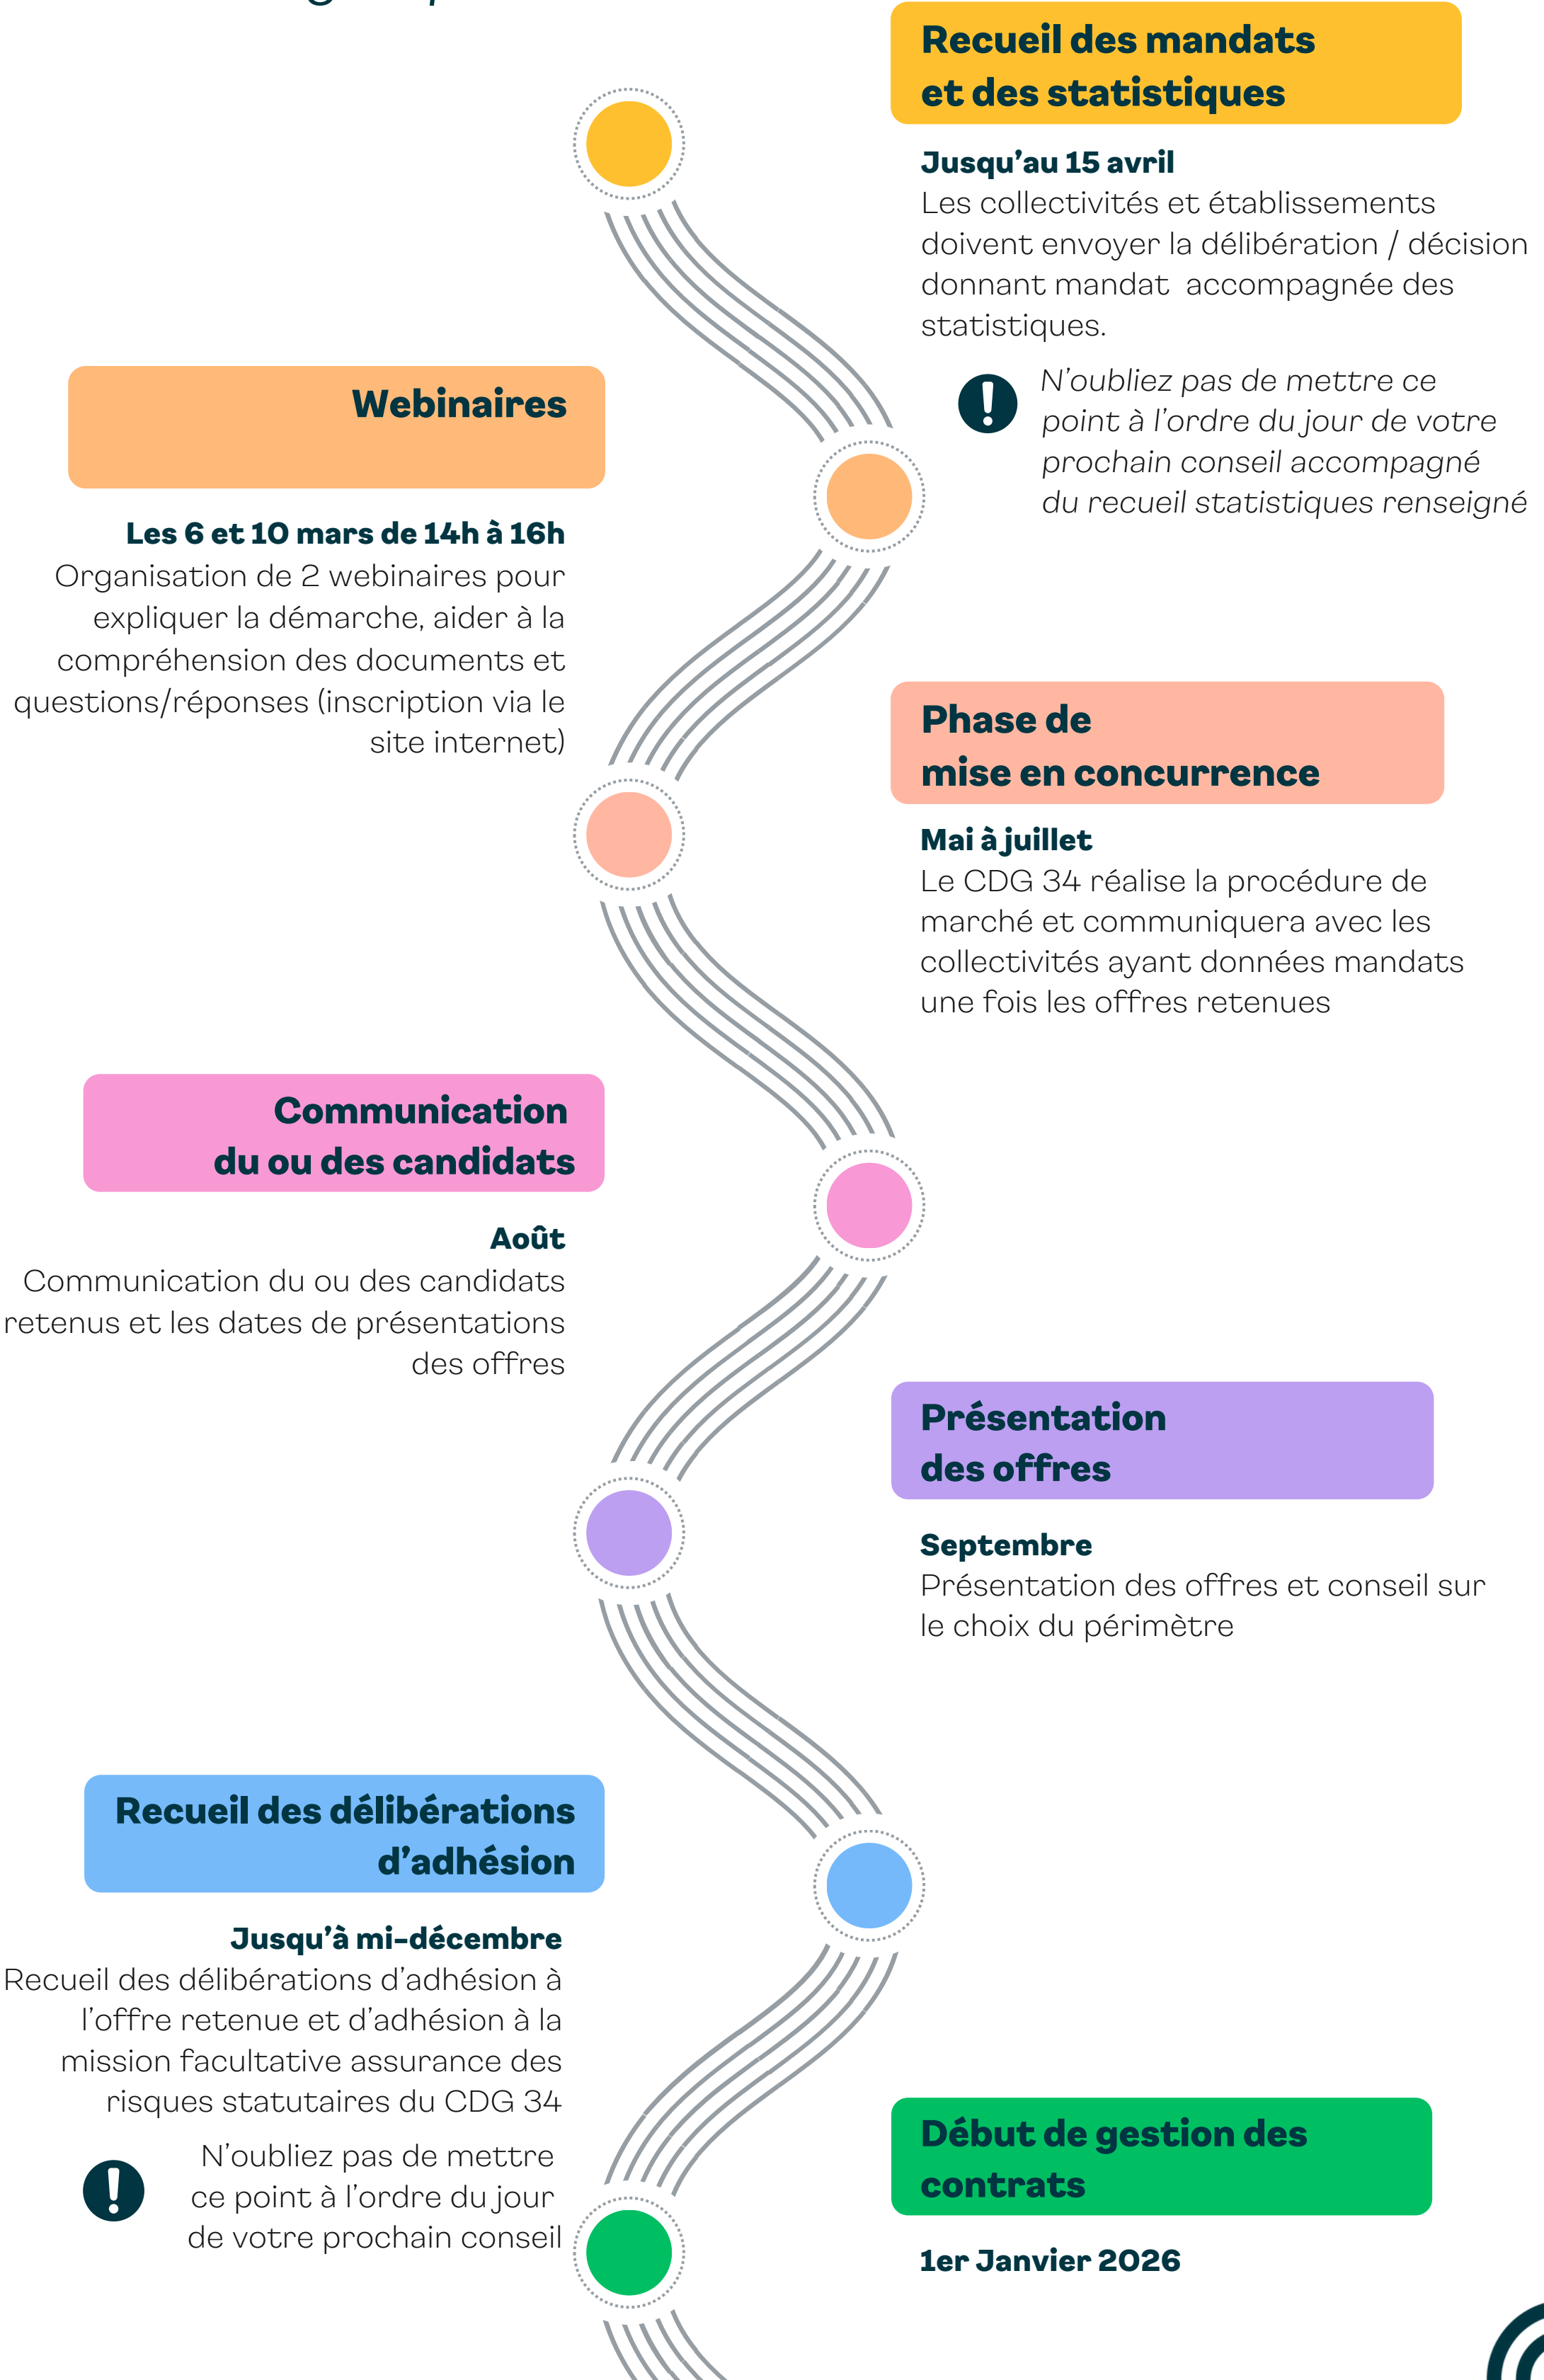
Recueil des mandats et des statistiques

Jusqu'au 15 avril
Les collectivités et établissements doivent envoyer la délibération / décision donnant mandat accompagnée des statistiques.

N'oubliez pas de mettre ce point à l'ordre du jour de votre prochain conseil accompagné du recueil statistiques renseigné

Webinaires

Les 6 et 10 mars de 14h à 16h
Organisation de 2 webinaires pour expliquer la démarche, aider à la compréhension des documents et questions/réponses (inscription via le site internet)

Phase de mise en concurrence

Mai à juillet
Le CDG 34 réalise la procédure de marché et communiquera avec les collectivités ayant données mandats une fois les offres retenues

Communication du ou des candidats

Août
Communication du ou des candidats retenus et les dates de présentations des offres

Présentation des offres

Septembre
Présentation des offres et conseil sur le choix du périmètre

Recueil des délibérations d'adhésion

Jusqu'à mi-décembre
Recueil des délibérations d'adhésion à l'offre retenue et d'adhésion à la mission facultative assurance des risques statutaires du CDG 34

N'oubliez pas de mettre ce point à l'ordre du jour de votre prochain conseil

Début de gestion des contrats

1er Janvier 2026